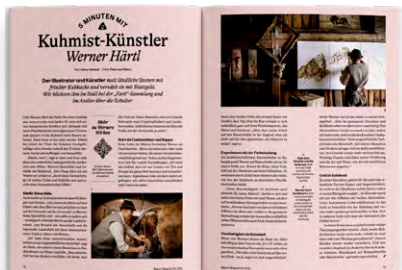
5 MINUTEN MIT

Kuhmist-Künstler
Werner Härtl

Der Illustrator und Künstler malt ländliche Szenen mit frischer Kuhkacke und veredelt sie mit Blattgold. Wir blickten ihm im Stall bei der „Fladl"-Sammlung und im Atelier über die Schulter

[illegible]